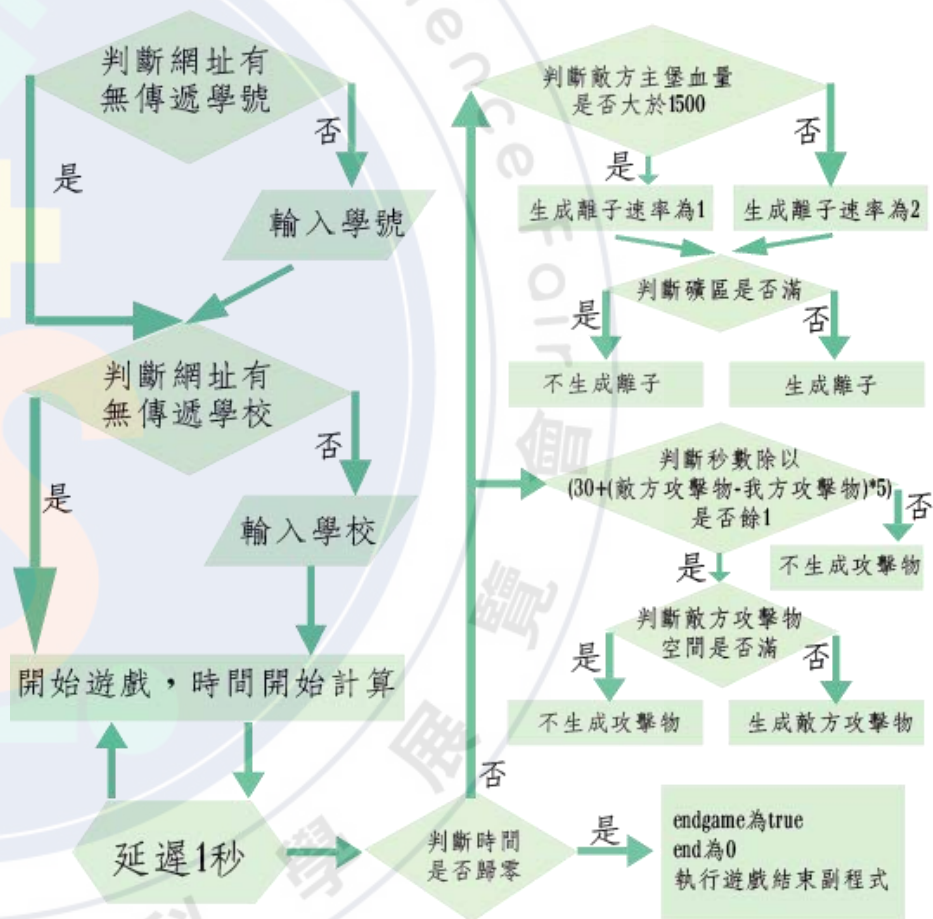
判斷網址有無傳遞學號

否

是

輸入學號

判斷網址有無傳遞學校

否

是

輸入學校

開始遊戲，時間開始計算

延遲1秒

判斷時間是否歸零

是

endgame為true
end為0
執行遊戲結束副程式

否

判斷敵方主堡血量是否大於1500

是

否

生成離子速率為1

生成離子速率為2

判斷礦區是否滿

是

否

不生成離子

生成離子

判斷秒數除以(30+(敵方攻擊物-我方攻擊物)*5)是否餘1

否

不生成攻擊物

是

判斷敵方攻擊物空間是否滿

是

否

不生成攻擊物

生成敵方攻擊物

ence Fair

會

覽

展

學